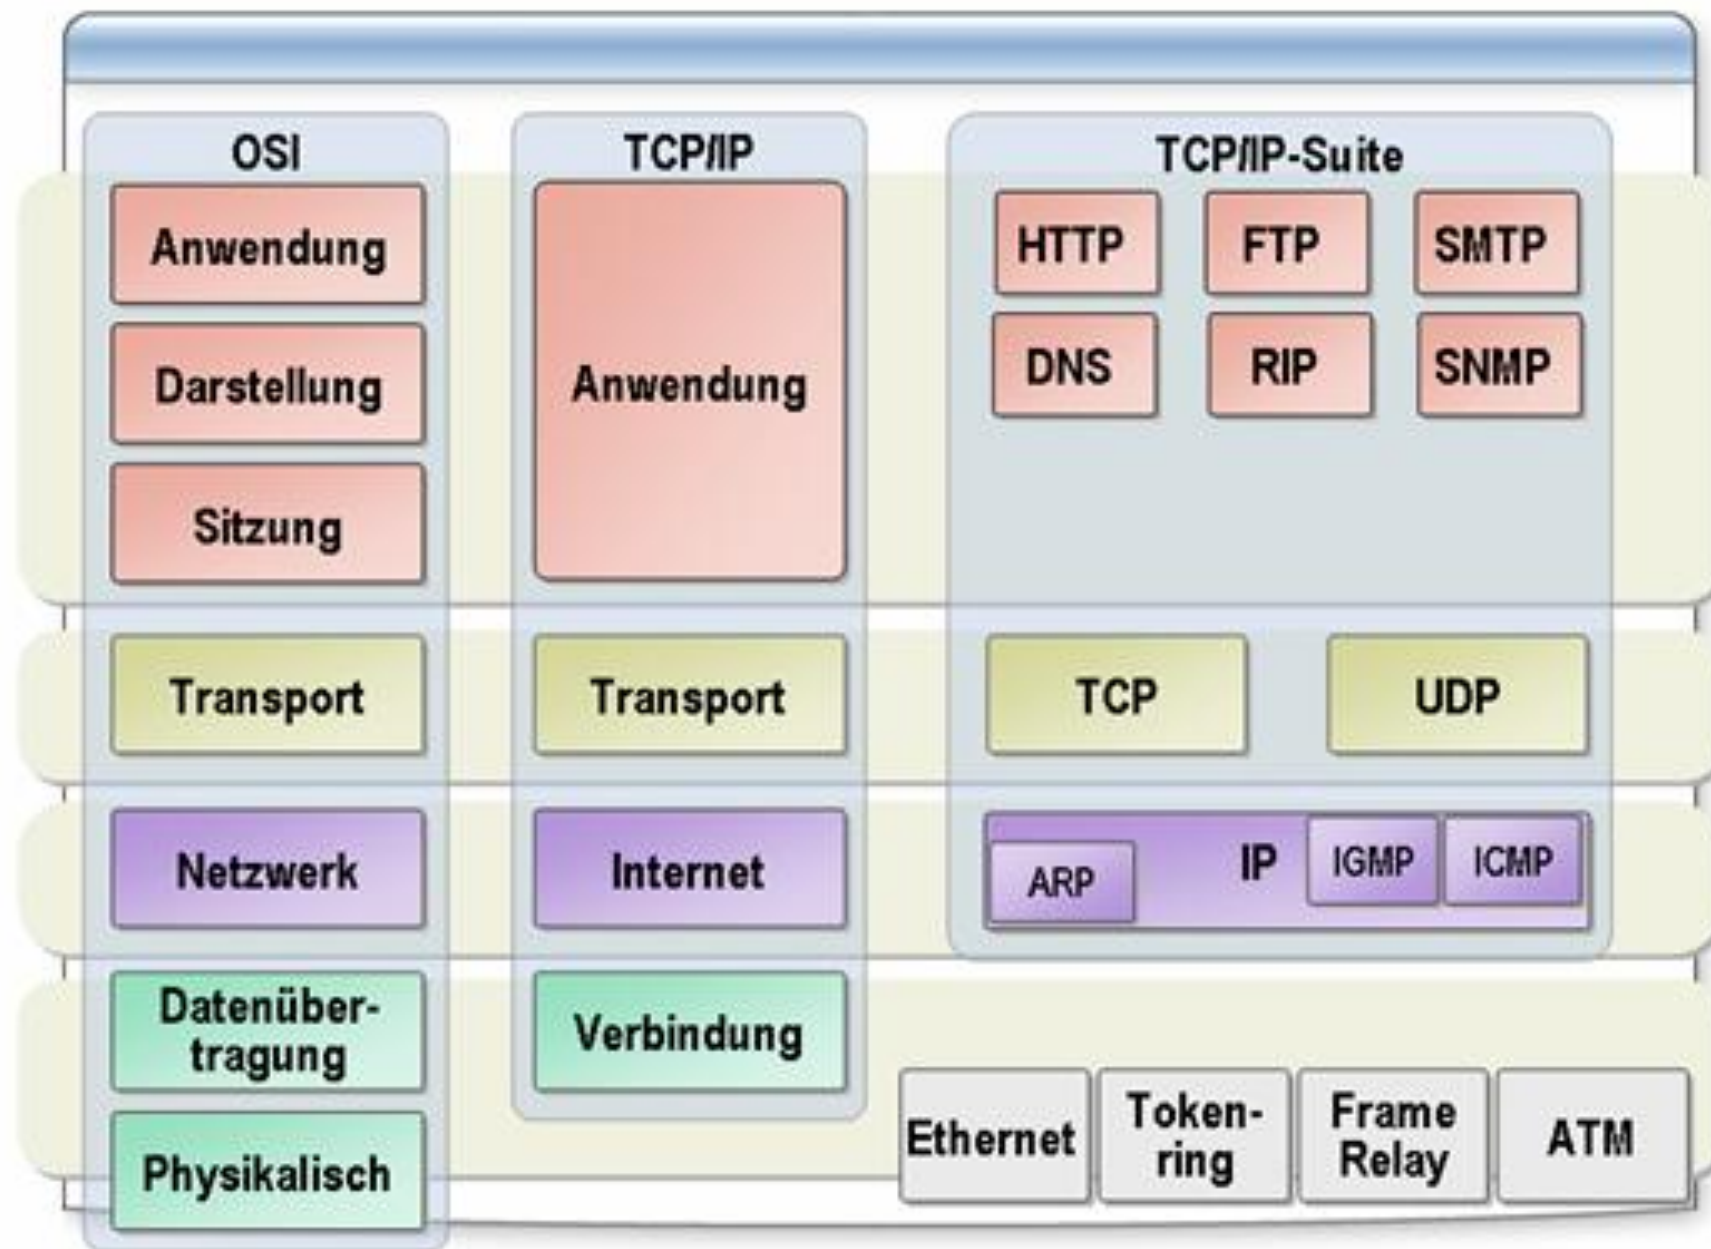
OSI

Anwendung

Darstellung

Sitzung

Transport

Netzwerk

Datenübertragung

Physikalisch

TCP/IP

Anwendung

Transport

Internet

Verbindung

TCP/IP-Suite

HTTP

FTP

SMTP

DNS

RIP

SNMP

TCP

UDP

ARP

IP

IGMP

ICMP

Ethernet

Token-ring

Frame Relay

ATM